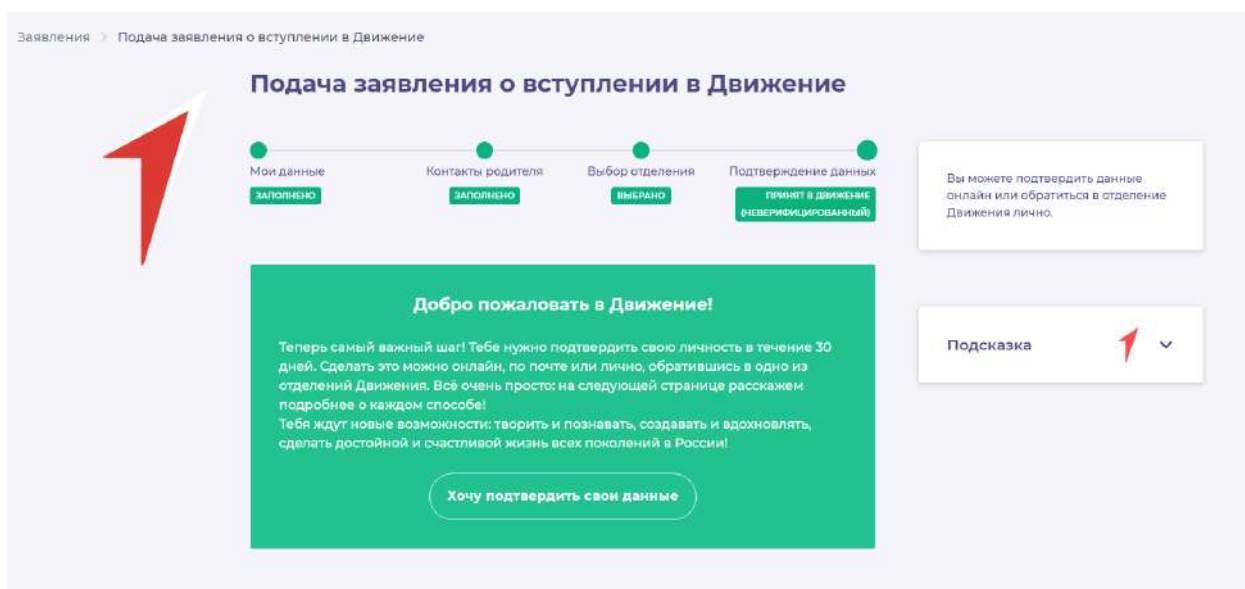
Заявления > Подача заявления о вступлении в Движение

Подача заявления о вступлении в Движение

Мои данные
ЗАПОЛНЕНО

Контакты родителя
ЗАПОЛНЕНО

Выбор отделения
ВЫБРАНО

Подтверждение данных
ПРИНЯТ В ДВИЖЕНИЕ (НЕВЕРИФИЦИРОВАННЫЙ)

Вы можете подтвердить данные онлайн или обратиться в отделение Движения лично.

Добро пожаловать в Движение!

Теперь самый важный шаг! Тебе нужно подтвердить свою личность в течение 30 дней. Сделать это можно онлайн, по почте или лично, обратившись в одно из отделений Движения. Всё очень просто: на следующей странице расскажем подробнее о каждом способе!
Тебя ждут новые возможности: творить и познавать, создавать и вдохновлять, сделать достойной и счастливой жизнь всех поколений в России!

Хочу подтвердить свои данные

Подсказка